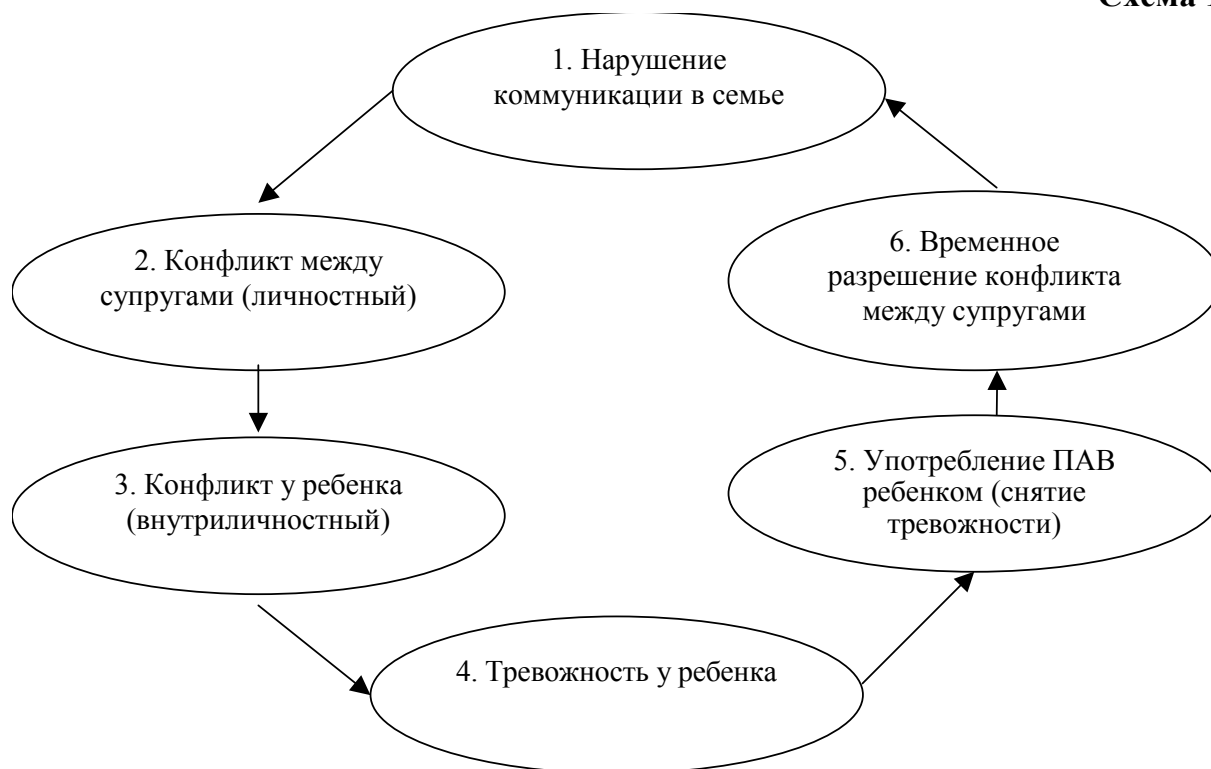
Схема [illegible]

1. Нарушение коммуникации в семье

2. Конфликт между супругами (личностный)

3. Конфликт у ребенка (внутриличностный)

4. Тревожность у ребенка

5. Употребление ПАВ ребенком (снятие тревожности)

6. Временное разрешение конфликта между супругами